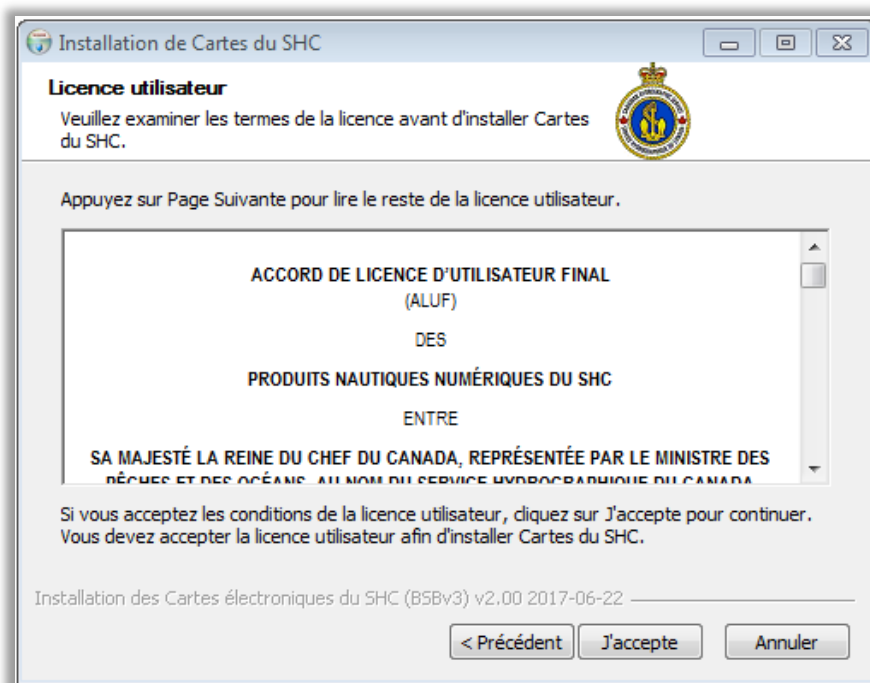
Installation de Cartes du SHC

Licence utilisateur

Veuillez examiner les termes de la licence avant d'installer Cartes du SHC.

Appuyez sur Page Suivante pour lire le reste de la licence utilisateur.

ACCORD DE LICENCE D'UTILISATEUR FINAL
(ALUF)

DES

PRODUITS NAUTIQUES NUMÉRIQUES DU SHC

ENTRE

SA MAJESTÉ LA REINE DU CHEF DU CANADA, REPRÉSENTÉE PAR LE MINISTRE DES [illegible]

Si vous acceptez les conditions de la licence utilisateur, cliquez sur J'accepte pour continuer. Vous devez accepter la licence utilisateur afin d'installer Cartes du SHC.

Installation des Cartes électroniques du SHC (BSBv3) v2.00 2017-06-22

< Précédent | J'accepte | Annuler